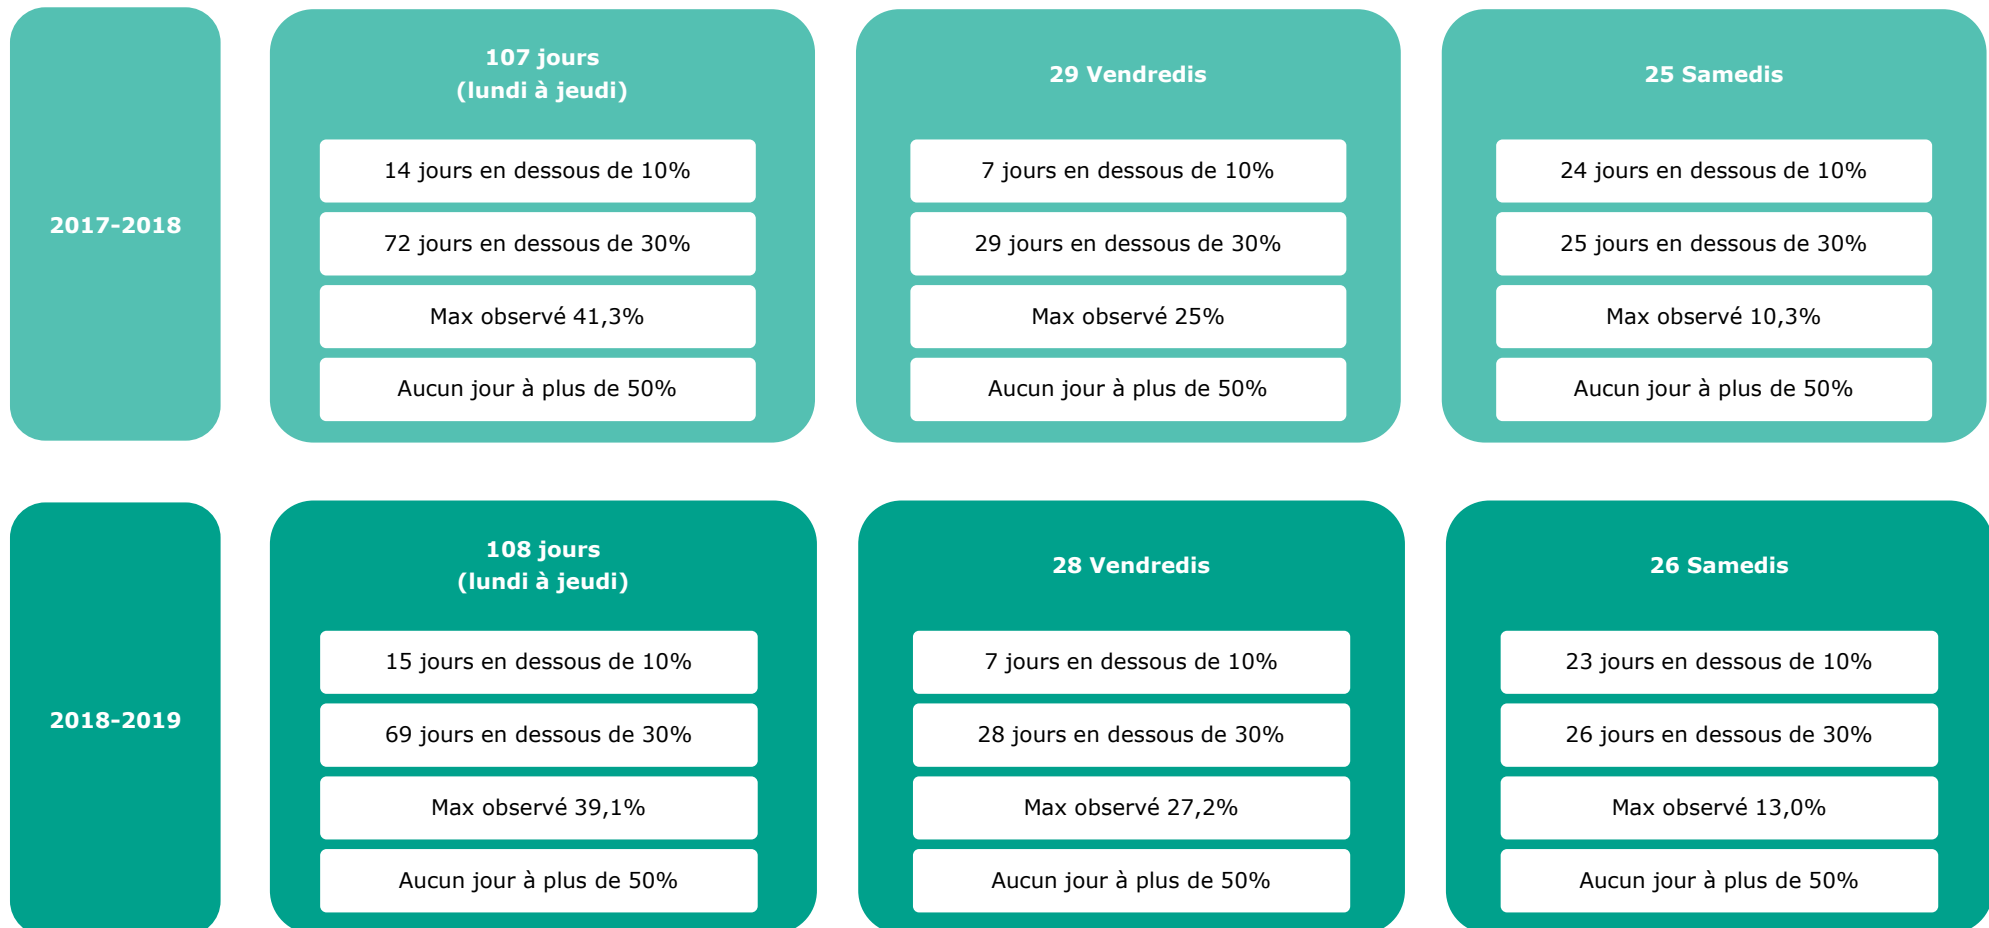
2017-2018

107 jours
(lundi à jeudi)

14 jours en dessous de 10%

72 jours en dessous de 30%

Max observé 41,3%

Aucun jour à plus de 50%

29 Vendredis

7 jours en dessous de 10%

29 jours en dessous de 30%

Max observé 25%

Aucun jour à plus de 50%

25 Samedis

24 jours en dessous de 10%

25 jours en dessous de 30%

Max observé 10,3%

Aucun jour à plus de 50%

2018-2019

108 jours
(lundi à jeudi)

15 jours en dessous de 10%

69 jours en dessous de 30%

Max observé 39,1%

Aucun jour à plus de 50%

28 Vendredis

7 jours en dessous de 10%

28 jours en dessous de 30%

Max observé 27,2%

Aucun jour à plus de 50%

26 Samedis

23 jours en dessous de 10%

26 jours en dessous de 30%

Max observé 13,0%

Aucun jour à plus de 50%